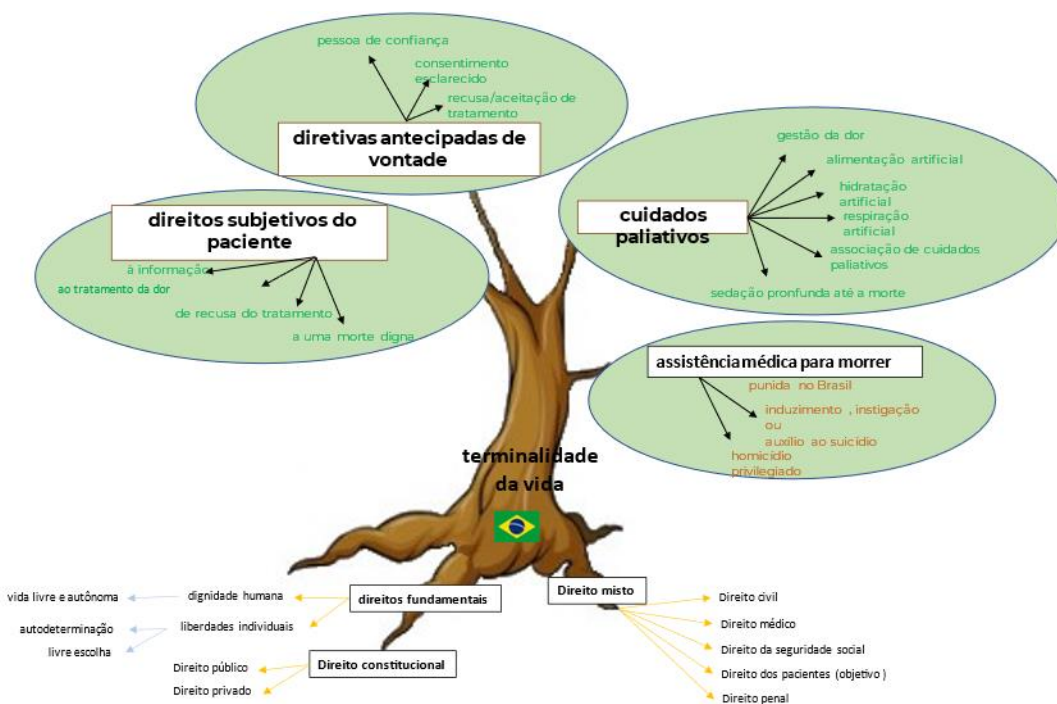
pessoa de confiança

consentimento esclarecido

recusa/aceitação de tratamento

diretivas antecipadas de vontade

gestão da dor

alimentação artificial

hidratação artificial

respiração artificial

associação de cuidados paliativos

sedação pronfunda até a morte

cuidados paliativos

direitos subjetivos do paciente

à informação

ao tratamento da dor

de recusa do tratamento

a uma morte digna

assistência médica para morrer

punida no Brasil

induzimento , instigação ou auxílio ao suicídio

homicídio privilegiado

terminalidade da vida

vida livre e autônoma

dignidade humana

direitos fundamentais

Direito misto

autodeterminação

liberdades individuais

livre escolha

Direito público

Direito constitucional

Direito privado

Direito civil

Direito médico

Direito da seguridade social

Direito dos pacientes (objetivo )

Direito penal